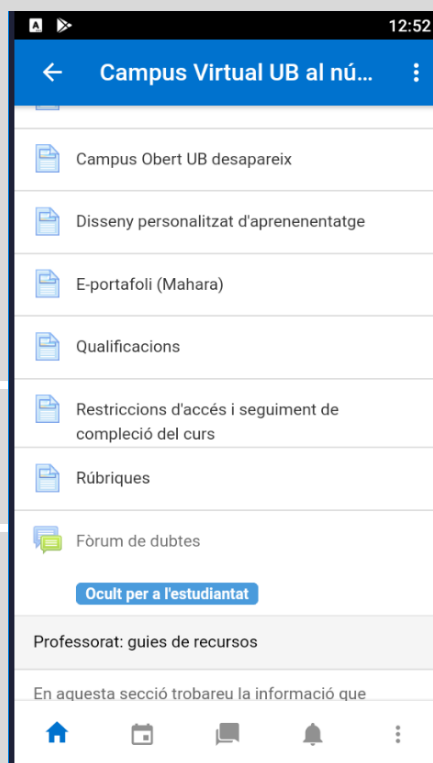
12:52

Campus Virtual UB al nú...

Campus Obert UB desapareix

Disseny personalitzat d'aprenenentatge

E-portafoli (Mahara)

Qualificacions

Restriccions d'accés i seguiment de compleció del curs

Rúbriques

Fòrum de dubtes

Ocult per a l'estudiantat

Professorat: guies de recursos

En aquesta secció trobareu la informació que